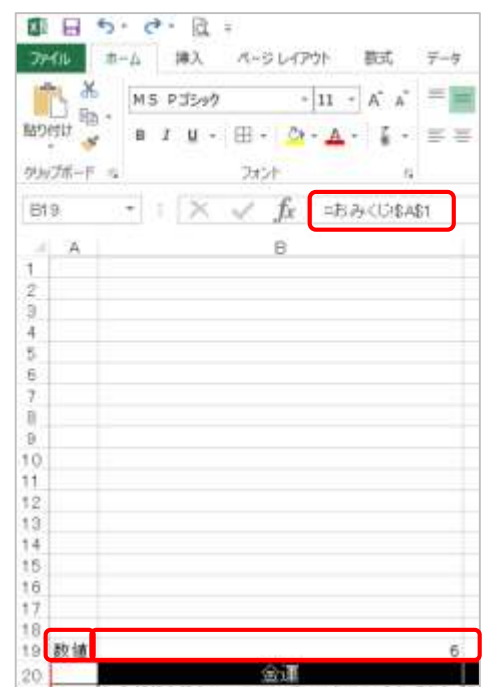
ファイル　ホーム　挿入　ページレイアウト　数式　データ

貼り付け

クリップボード

MS Pゴシック　11　A A

B I U

フォント

B19　=おみくじ!$A$1

| | A | B |
|---|---|---|
| 1 | | |
| 2 | | |
| 3 | | |
| 4 | | |
| 5 | | |
| 6 | | |
| 7 | | |
| 8 | | |
| 9 | | |
| 10 | | |
| 11 | | |
| 12 | | |
| 13 | | |
| 14 | | |
| 15 | | |
| 16 | | |
| 17 | | |
| 18 | | |
| 19 | 数値 | 6 |
| 20 | | 金運 |